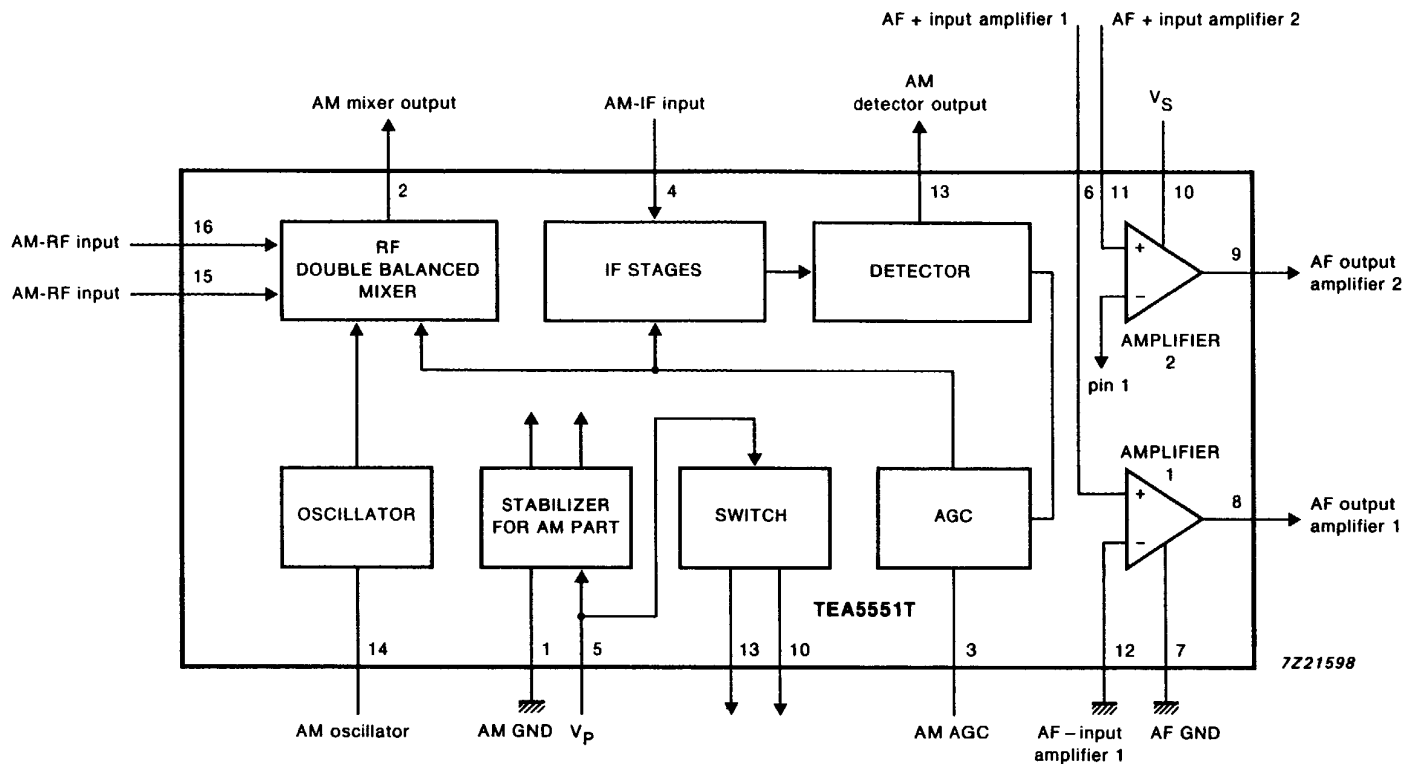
AF + input amplifier 1
AF + input amplifier 2
AM mixer output
AM-IF input
AM detector output
$V_S$
2
4
13
6
11
10
AM-RF input
16
AM-RF input
15
RF DOUBLE BALANCED MIXER
IF STAGES
DETECTOR
+
−
9
AF output amplifier 2
AMPLIFIER 2
pin 1
AMPLIFIER 1
OSCILLATOR
STABILIZER FOR AM PART
SWITCH
AGC
+
−
8
AF output amplifier 1
TEA5551T
14
1
5
13
10
3
12
7
7Z21598
AM oscillator
AM GND
$V_P$
AM AGC
AF – input amplifier 1
AF GND